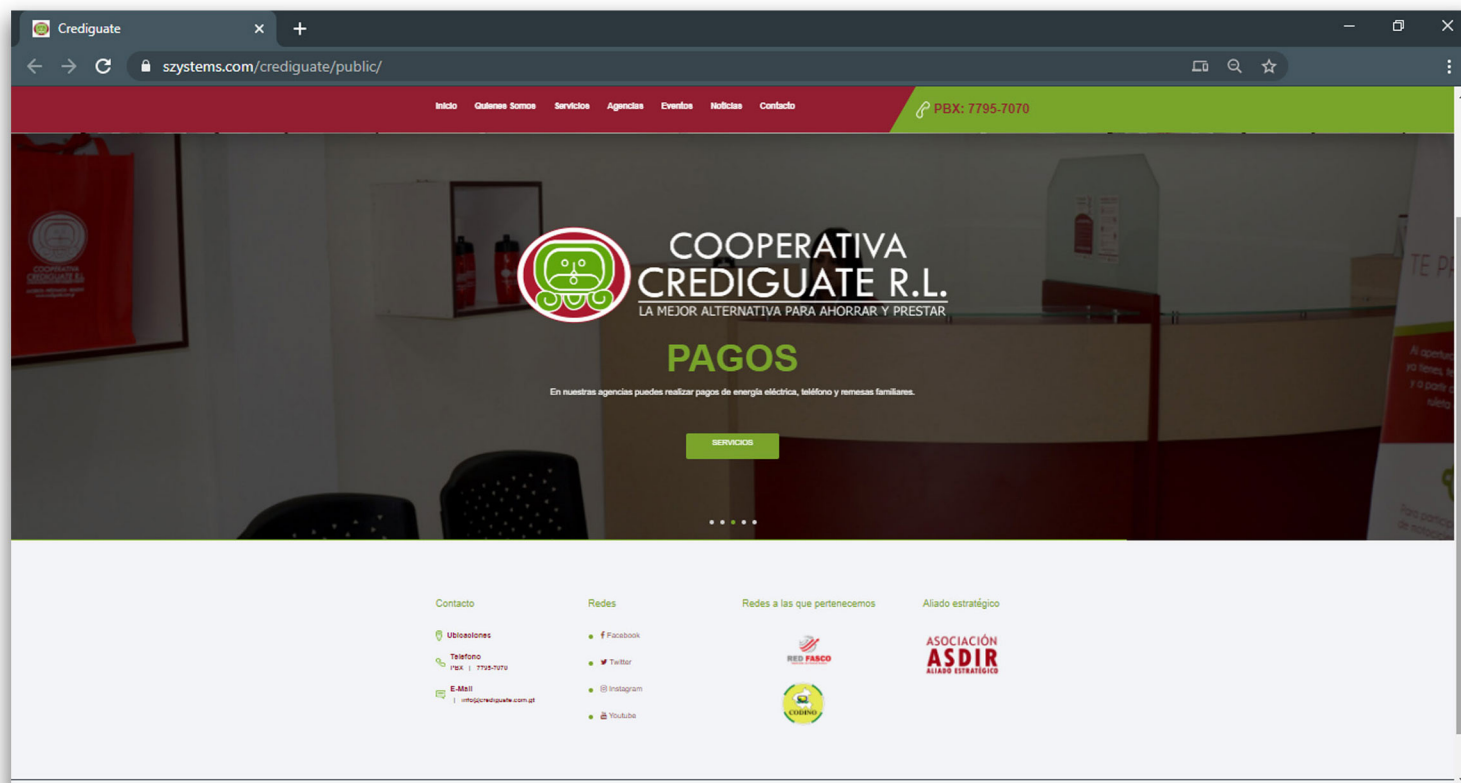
Crediguate

szystems.com/crediguate/public/

Inicio Quienes Somos Servicios Agencias Eventos Noticias Contacto

PBX: 7795-7070

COOPERATIVA CREDIGUATE R.L.
LA MEJOR ALTERNATIVA PARA AHORRAR Y PRESTAR

PAGOS

En nuestras agencias puedes realizar pagos de energía eléctrica, teléfono y remesas familiares.

SERVICIOS

Contacto

Ubicaciones

Telefono
PBX | 7795-7070

E-Mail
| info@crediguate.com.gt

Redes

Facebook

Twitter

Instagram

Youtube

Redes a las que pertenecemos

RED FASCO

CODINO

Aliado estratégico

ASOCIACIÓN ASDIR ALIADO ESTRATÉGICO